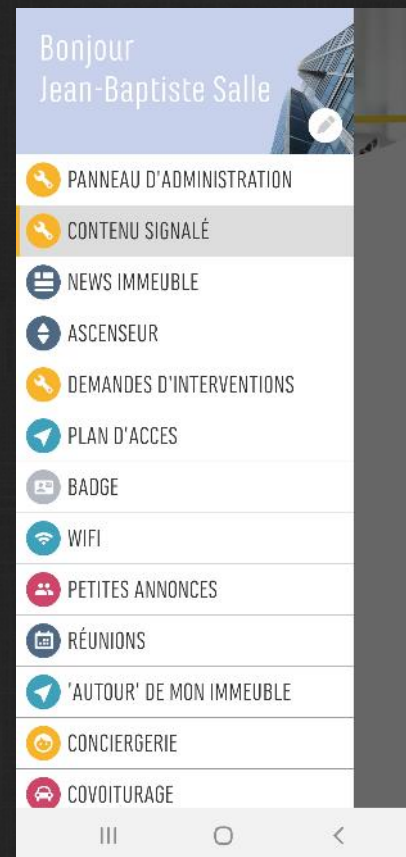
Bonjour
Jean-Baptiste Salle

PANNEAU D'ADMINISTRATION

CONTENU SIGNALÉ

NEWS IMMEUBLE

ASCENSEUR

DEMANDES D'INTERVENTIONS

PLAN D'ACCES

BADGE

WIFI

PETITES ANNONCES

RÉUNIONS

'AUTOUR' DE MON IMMEUBLE

CONCIERGERIE

COVOITURAGE